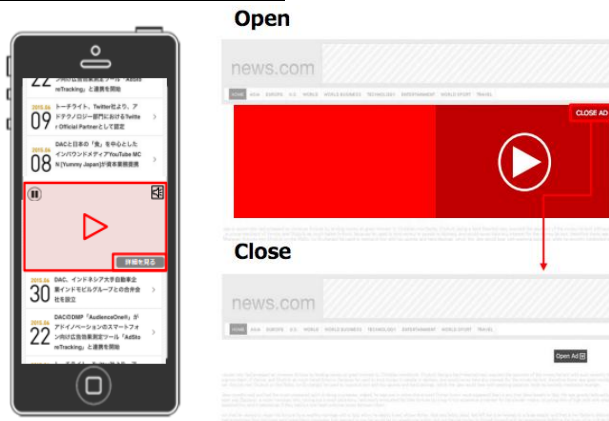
22 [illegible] 「Ad Sto reTracking」と連携を開始

2015.06
09 トーチライト、Twitter社より、アドテクノロジー部門におけるTwitter Official Partnerとして認定

2015.06
08 DACと日本の「食」を中心としたインバウンドメディアYouTube MCN(Yummy Japan)が資本業務提携

詳細を見る

2015.06
30 DAC、インドネシア大手自動車企業インドモビルグループとの合弁会社を設立

2015.06
22 DACのDMP「AudienceOne®」がアドイノベーションのスマートフォン向け広告効果測定ツール「AdStoreTracking」と連携を開始

Open

news.com

HOME ASIA EUROPE U.S. WORLD WORLD BUSINESS TECHNOLOGY ENTERTAINMENT WORLD SPORT TRAVEL

CLOSE AD

Close

news.com

HOME ASIA EUROPE U.S. WORLD WORLD BUSINESS TECHNOLOGY ENTERTAINMENT WORLD SPORT TRAVEL

Open Ad